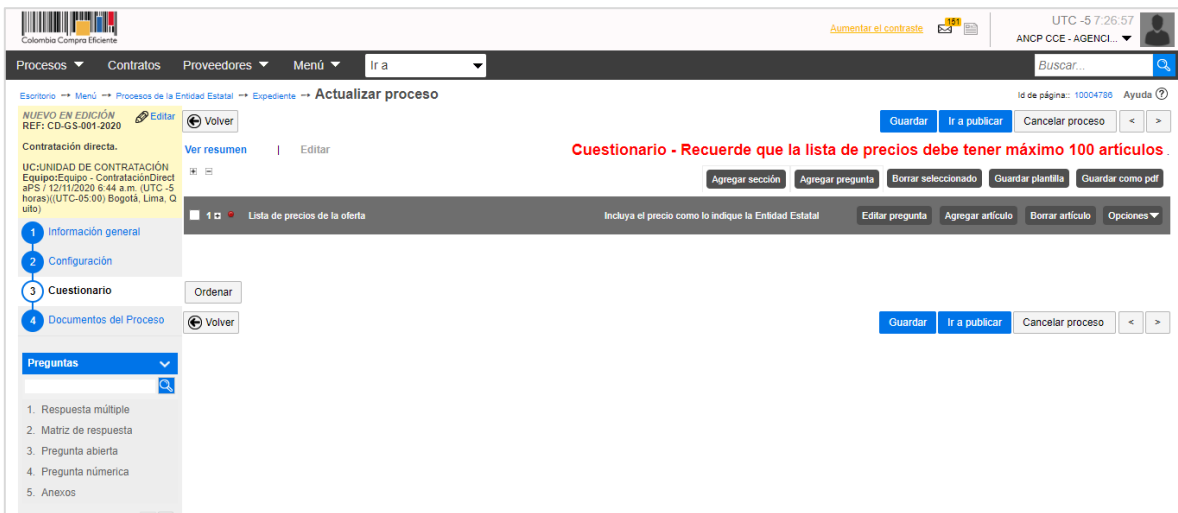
Colombia Compra Eficiente

Aumentar el contraste 151

UTC -5 7:26:57
ANCP CCE - AGENCI...

Procesos Contratos Proveedores Menú Ir a

Buscar...

Escritorio → Menú → Procesos de la Entidad Estatal → Expediente → Actualizar proceso

Id de página:: 10004786 Ayuda

NUEVO EN EDICIÓN
REF: CD-GS-001-2020
Editar

Contratación directa.

UC:UNIDAD DE CONTRATACIÓN
Equipo:Equipo - ContrataciónDirectaPS / 12/11/2020 6:44 a.m. (UTC -5 horas)((UTC-05:00) Bogotá, Lima, Quito)

1 Información general
2 Configuración
3 Cuestionario
4 Documentos del Proceso

Preguntas

1. Respuesta múltiple
2. Matriz de respuesta
3. Pregunta abierta
4. Pregunta númerica
5. Anexos

Volver

Guardar Ir a publicar Cancelar proceso < >

Ver resumen | Editar

Cuestionario - Recuerde que la lista de precios debe tener máximo 100 artículos

Agregar sección Agregar pregunta Borrar seleccionado Guardar plantilla Guardar como pdf

1 Lista de precios de la oferta Incluya el precio como lo indique la Entidad Estatal Editar pregunta Agregar artículo Borrar artículo Opciones

Ordenar

Volver

Guardar Ir a publicar Cancelar proceso < >